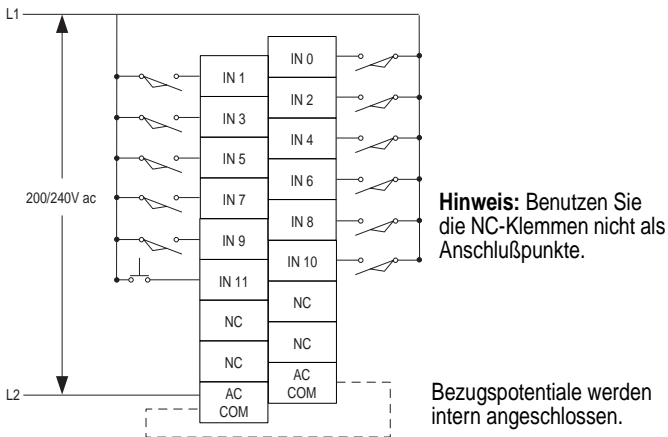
L1

200/240V ac

L2

IN 0
IN 2
IN 4
IN 6
IN 8
IN 10
NC
NC
AC COM

IN 1
IN 3
IN 5
IN 7
IN 9
IN 11
NC
NC
AC COM

**Hinweis:** Benutzen Sie die NC-Klemmen nicht als Anschlußpunkte.

Bezugspotentiale werden intern angeschlossen.